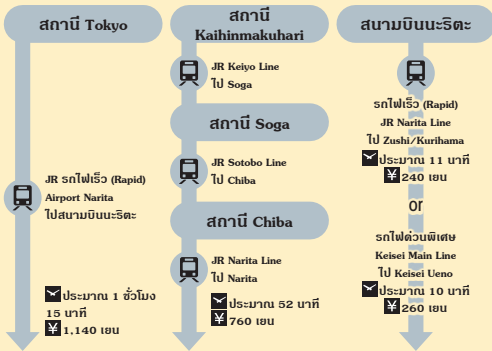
สถานี Tokyo

JR รถไฟเร็ว (Rapid)
Airport Narita
ไปสนามบินนะริตะ

ประมาณ 1 ชั่วโมง 15 นาที
¥ 1,140 เยน

สถานี Kaihinmakuhari

JR Keiyo Line
ไป Soga

สถานี Soga

JR Sotobo Line
ไป Chiba

สถานี Chiba

JR Narita Line
ไป Narita

ประมาณ 52 นาที
¥ 760 เยน

สนามบินนะริตะ

รถไฟเร็ว (Rapid)
JR Narita Line
ไป Zushi/Kurihama

ประมาณ 11 นาที
¥ 240 เยน

or

รถไฟด่วนพิเศษ
Keisei Main Line
ไป Keisei Ueno

ประมาณ 10 นาที
¥ 260 เยน